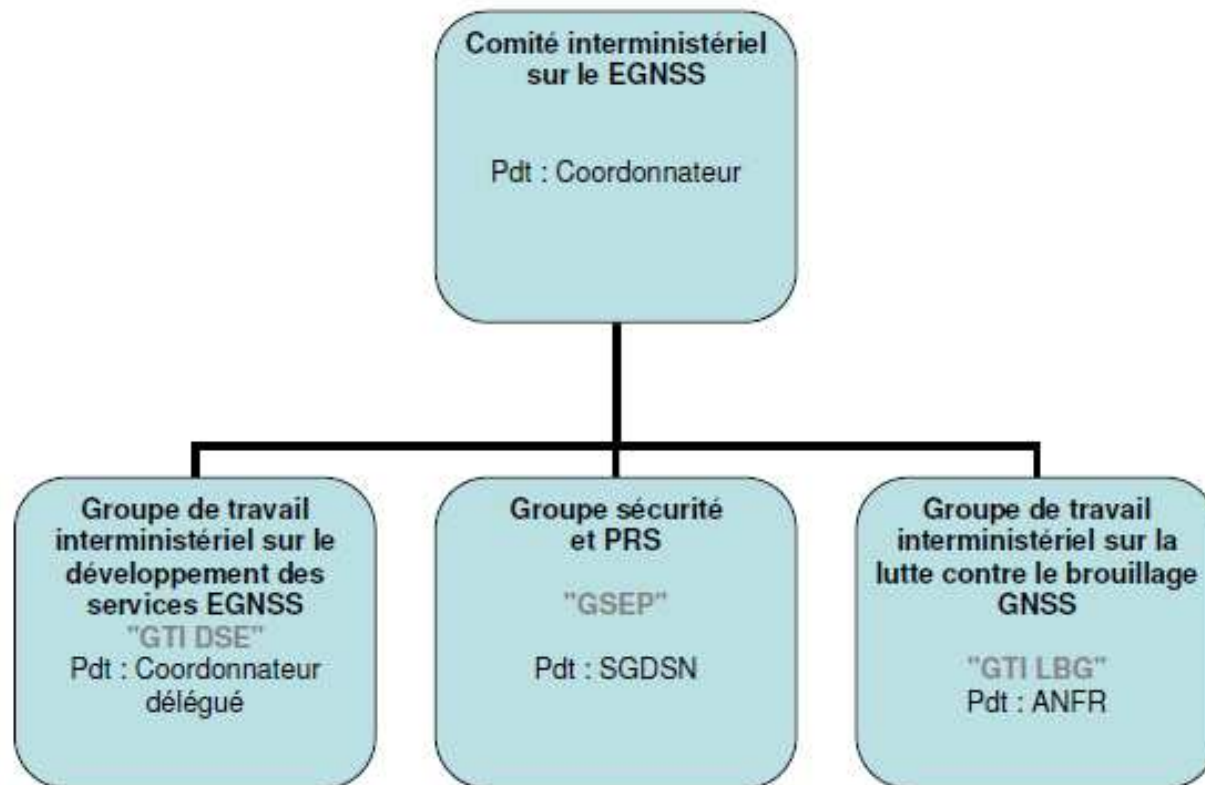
Comité interministériel sur le EGNSS

Pdt : Coordonnateur

Groupe de travail interministériel sur le développement des services EGNSS
"GTI DSE"
Pdt : Coordonnateur délégué

Groupe sécurité et PRS

"GSEP"

Pdt : SGDSN

Groupe de travail interministériel sur la lutte contre le brouillage GNSS

"GTI LBG"
Pdt : ANFR